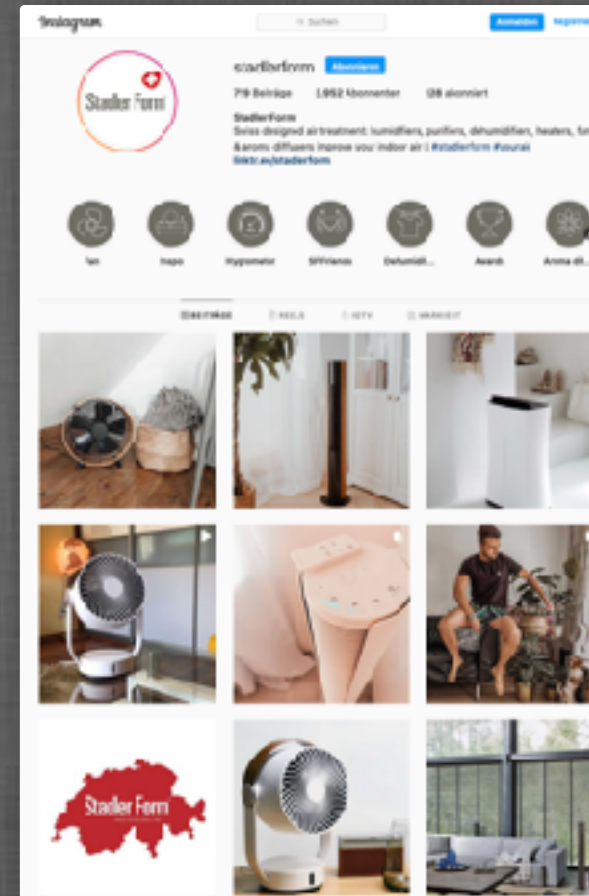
Instagram

Suchen

Anmelden Registrieren

Stadler Form

stadlerform Abonnieren

719 Beiträge 1.952 Abonnenten 128 abonniert

StadlerForm
Swiss designed air treatment: humidifiers, purifiers, dehumidifiers, heaters, fans &aroma diffusers improve you indoor air | #stadlerform #sourai
linktr.ee/stadlerform

Fan Inspo Hygrometer SFFriends Dehumidi... Award Aroma di...

BEITRÄGE REELS IGTV MARKIERT

Stadler Form